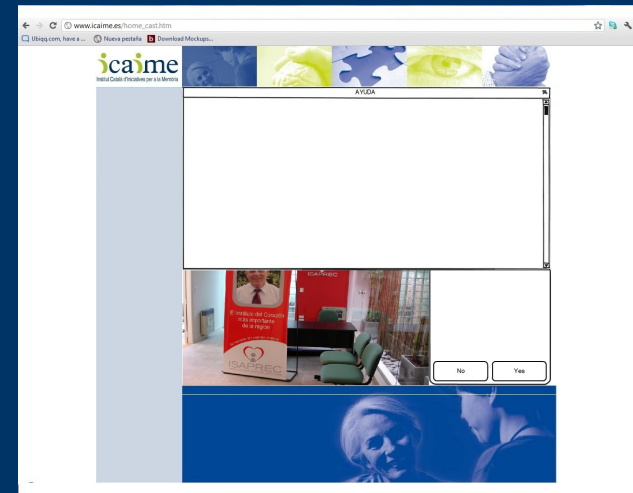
www.icaime.es/home_cast.htm

Ubiqq.com, have a ... Nueva pestaña Download Mockups...

icaime
Institut Català d'Iniciatives per a la Memòria

AYUDA

El instituto del Corazón más importante de la región

ISAPREC

ISAPREC

No

Yes